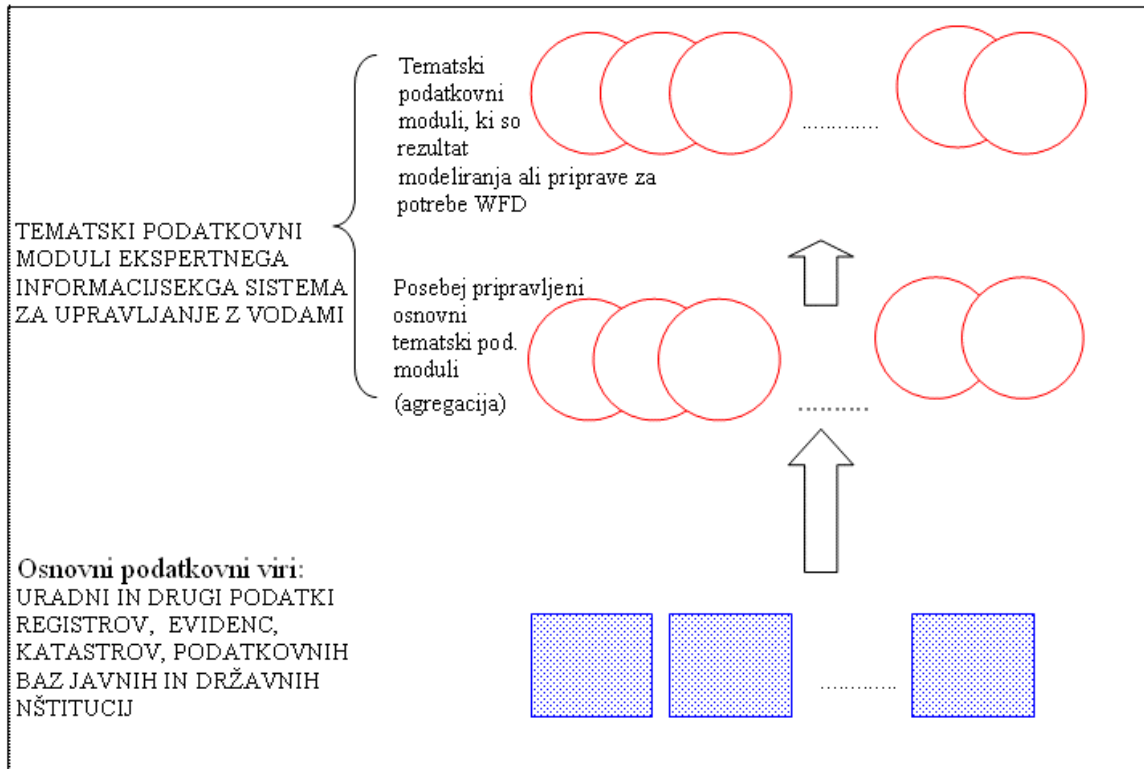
Tematski podatkovni moduli, ki so rezultat modeliranja ali priprave za potrebe WFD

…………

TEMATSKI PODATKOVNI MODULI EKSPERTNEGA INFORMACIJSEKGA SISTEMA ZA UPRAVLJANJE Z VODAMI

Posebej pripravljeni osnovni tematski pod. moduli (agregacija)

………

Osnovni podatkovni viri: URADNI IN DRUGI PODATKI REGISTROV, EVIDENC, KATASTROV, PODATKOVNIH BAZ JAVNIH IN DRŽAVNIH NŠTITUCIJ

…………